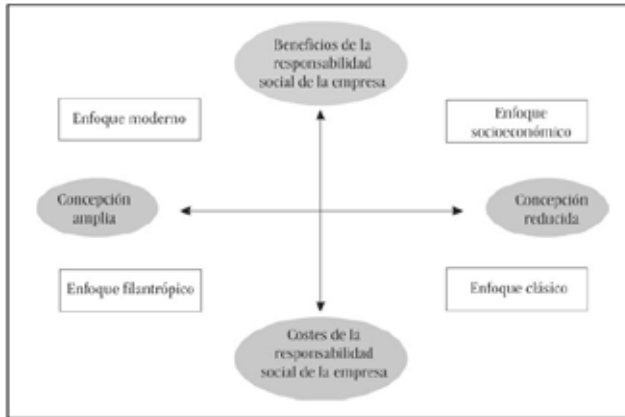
Beneficios de la responsabilidad social de la empresa

Enfoque moderno

Enfoque socioeconómico

Concepción amplia

Concepción reducida

Enfoque filantrópico

Enfoque clásico

Costes de la responsabilidad social de la empresa